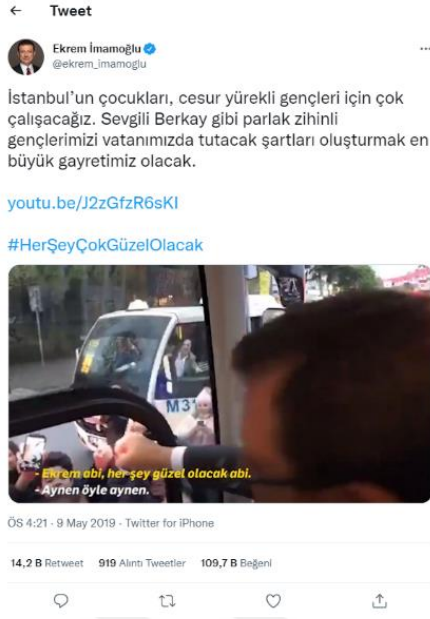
← Tweet

Ekrem İmamoğlu
@ekrem_imamoglu

İstanbul'un çocukları, cesur yürekli gençleri için çok çalışacağız. Sevgili Berkay gibi parlak zihinli gençlerimizi vatanımızda tutacak şartları oluşturmak en büyük gayretimiz olacak.

youtu.be/J2zGfzR6sKI

#HerŞeyÇokGüzelOlacak

M31

- Ekrem abi, her şey güzel olacak abi.
- Aynen öyle aynen.

ÖS 4:21 · 9 May 2019 · Twitter for iPhone

14,2 B Retweet 919 Alıntı Tweetler 109,7 B Beğeni